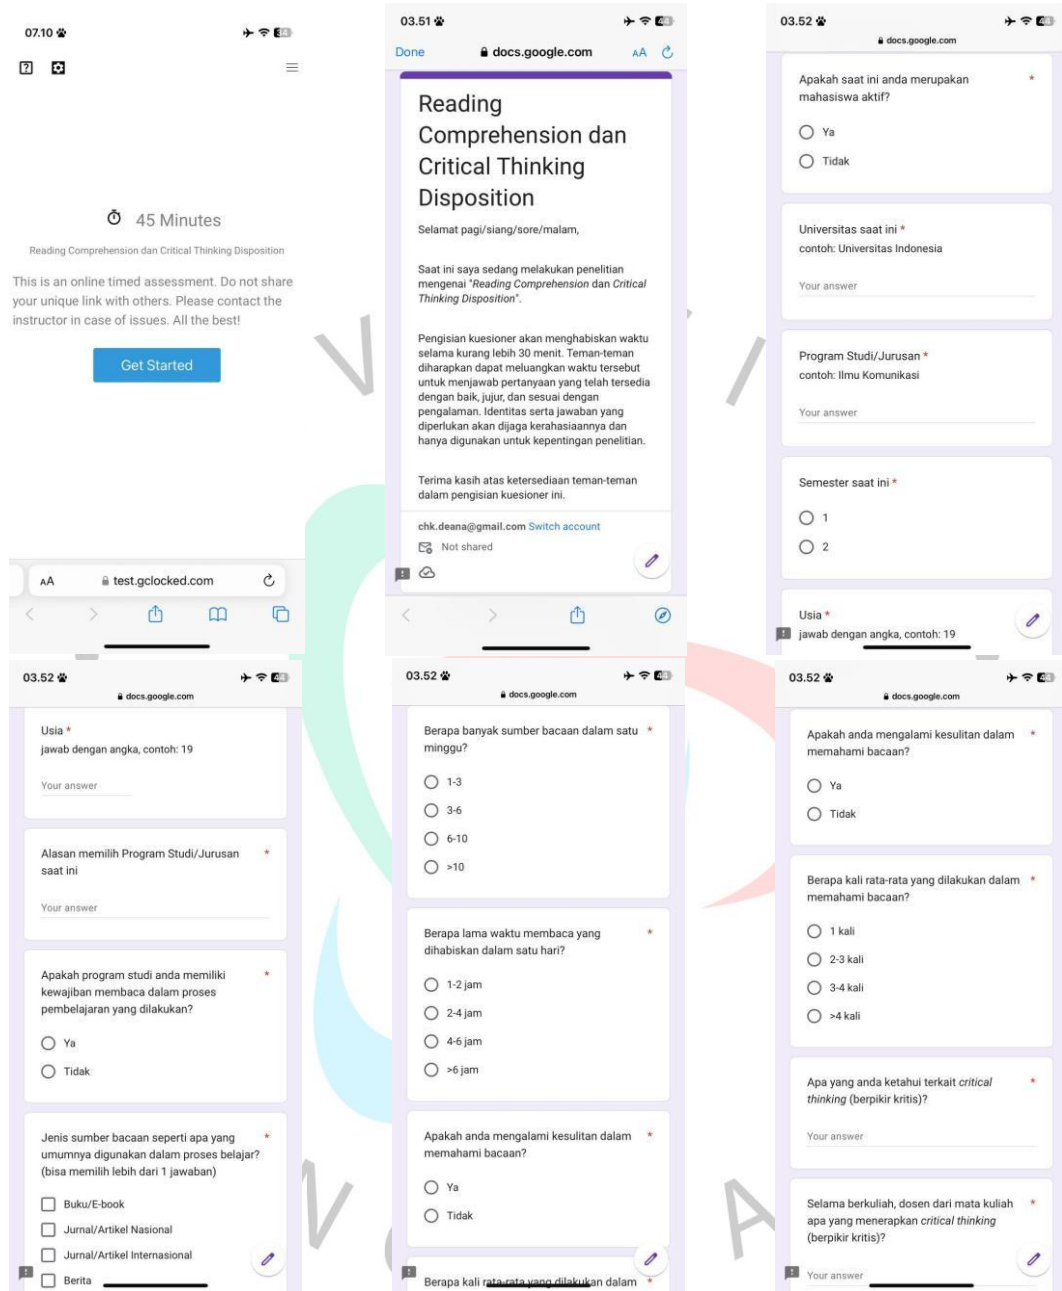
07.10

45 Minutes

Reading Comprehension dan Critical Thinking Disposition

This is an online timed assessment. Do not share your unique link with others. Please contact the instructor in case of issues. All the best!

Get Started

AA test.gclocked.com

03.51

Done docs.google.com AA

Reading Comprehension dan Critical Thinking Disposition

Selamat pagi/siang/sore/malam,

Saat ini saya sedang melakukan penelitian mengenai "Reading Comprehension dan Critical Thinking Disposition".

Pengisian kuesioner akan menghabiskan waktu selama kurang lebih 30 menit. Teman-teman diharapkan dapat meluangkan waktu tersebut untuk menjawab pertanyaan yang telah tersedia dengan baik, jujur, dan sesuai dengan pengalaman. Identitas serta jawaban yang diperlukan akan dijaga kerahasiaannya dan hanya digunakan untuk kepentingan penelitian.

Terima kasih atas ketersediaan teman-teman dalam pengisian kuesioner ini.

chk.deana@gmail.com Switch account

Not shared

03.52

docs.google.com

Apakah saat ini anda merupakan mahasiswa aktif? *

Ya

Tidak

Universitas saat ini *
contoh: Universitas Indonesia

Your answer

Program Studi/Jurusan *
contoh: Ilmu Komunikasi

Your answer

Semester saat ini *

1

2

Usia *
jawab dengan angka, contoh: 19

03.52

docs.google.com

Usia *
jawab dengan angka, contoh: 19

Your answer

Alasan memilih Program Studi/Jurusan saat ini *

Your answer

Apakah program studi anda memiliki kewajiban membaca dalam proses pembelajaran yang dilakukan? *

Ya

Tidak

Jenis sumber bacaan seperti apa yang umumnya digunakan dalam proses belajar? (bisa memilih lebih dari 1 jawaban) *

Buku/E-book

Jurnal/Artikel Nasional

Jurnal/Artikel Internasional

Berita

03.52

docs.google.com

Berapa banyak sumber bacaan dalam satu minggu? *

1-3

3-6

6-10

>10

Berapa lama waktu membaca yang dihabiskan dalam satu hari? *

1-2 jam

2-4 jam

4-6 jam

>6 jam

Apakah anda mengalami kesulitan dalam memahami bacaan? *

Ya

Tidak

Berapa kali rata-rata yang dilakukan dalam *

03.52

docs.google.com

Apakah anda mengalami kesulitan dalam memahami bacaan? *

Ya

Tidak

Berapa kali rata-rata yang dilakukan dalam memahami bacaan? *

1 kali

2-3 kali

3-4 kali

>4 kali

Apa yang anda ketahui terkait critical thinking (berpikir kritis)? *

Your answer

Selama berkuliah, dosen dari mata kuliah apa yang menerapkan critical thinking (berpikir kritis)? *

Your answer